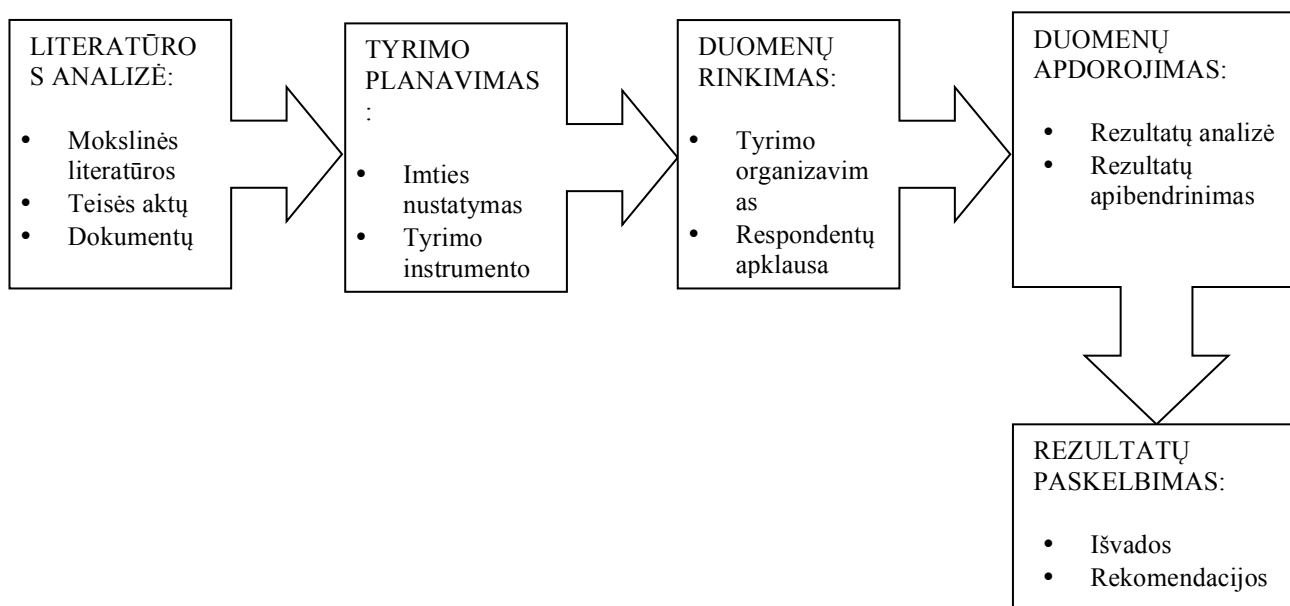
LITERATŪROS ANALIZĖ:

- Mokslinės literatūros
- Teisės aktų
- Dokumentų

TYRIMO PLANAVIMAS:

- Imties nustatymas
- Tyrimo instrumento

DUOMENŲ RINKIMAS:

- Tyrimo organizavimas
- Respondentų apklausa

DUOMENŲ APDOROJIMAS:

- Rezultatų analizė
- Rezultatų apibendrinimas

REZULTATŲ PASKELBIMAS:

- Išvados
- Rekomendacijos